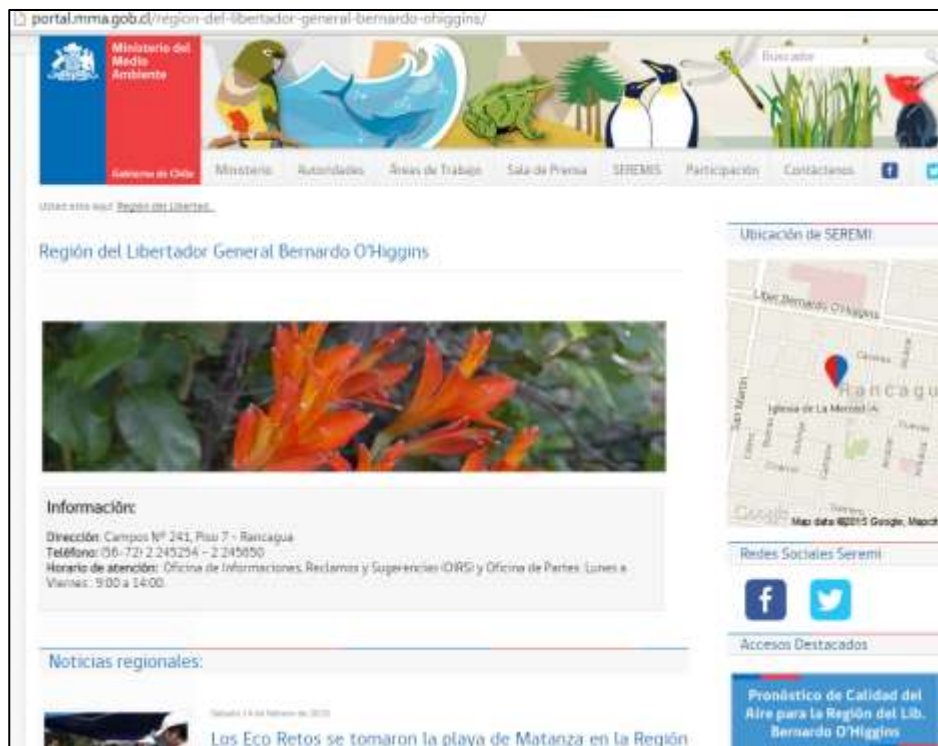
portal.mma.gob.cl/region-del-libertador-general-bernardo-ohiggins/

Ministerio del Medio Ambiente

Gobierno de Chile

Buscador

Ministerio | Autoridades | Áreas de Trabajo | Sala de Prensa | SEREMIS | Participación | Contáctenos

Usted está aquí: Región del Libertad...

Región del Libertador General Bernardo O'Higgins

Información:

Dirección: Campos Nº 241, Piso 7 - Rancagua
Teléfono: (56-72) 2 245254 – 2 245850
Horario de atención: Oficina de Informaciones, Reclamos y Sugerencias (OIRS) y Oficina de Partes: Lunes a Viernes: 9:00 a 14:00.

Noticias regionales:

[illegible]

Los Eco Retos se tomaron la playa de Matanza en la Región

Ubicación de SEREMI

Libertador Bernardo O'Higgins

Rancagu

Iglesia de La Merced

San Martín

Map data ©2015 Google, Mapcity

Redes Sociales Seremi

Accesos Destacados

Pronóstico de Calidad del Aire para la Región del Lib. Bernardo O'Higgins